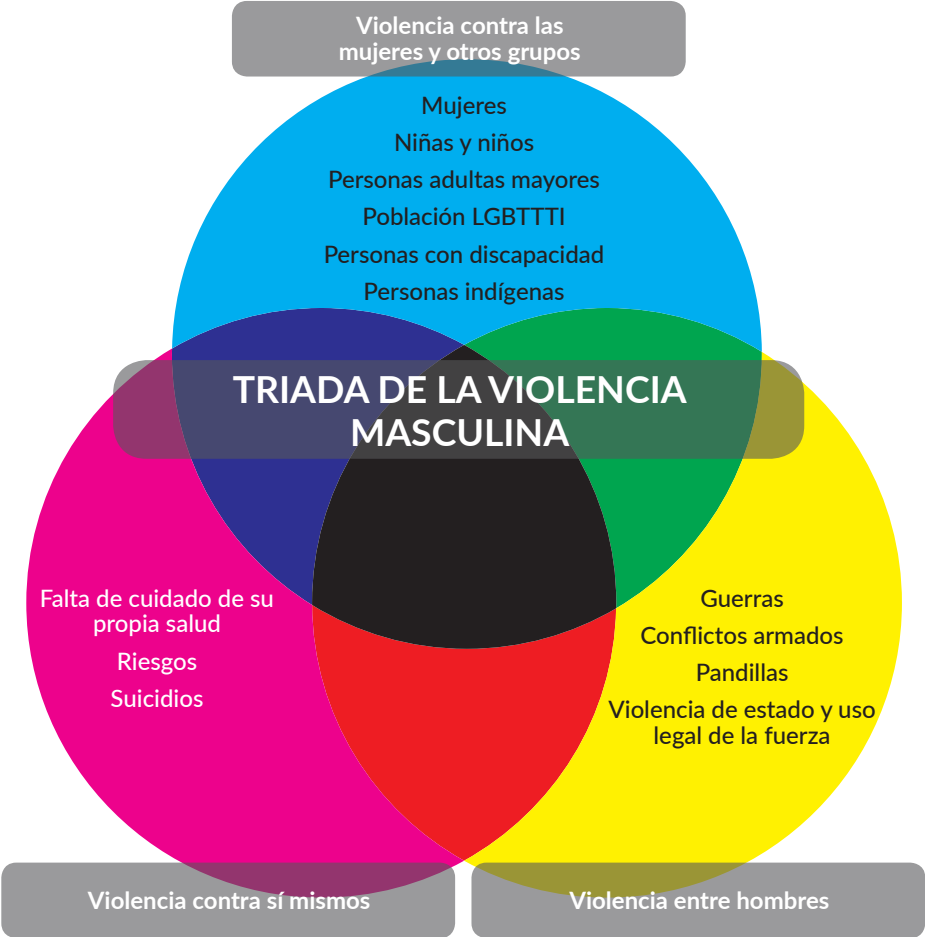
Violencia contra las mujeres y otros grupos

Mujeres

Niñas y niños

Personas adultas mayores

Población LGBTTTI

Personas con discapacidad

Personas indígenas

TRIADA DE LA VIOLENCIA MASCULINA

Falta de cuidado de su propia salud

Riesgos

Suicidios

Guerras

Conflictos armados

Pandillas

Violencia de estado y uso legal de la fuerza

Violencia contra sí mismos

Violencia entre hombres